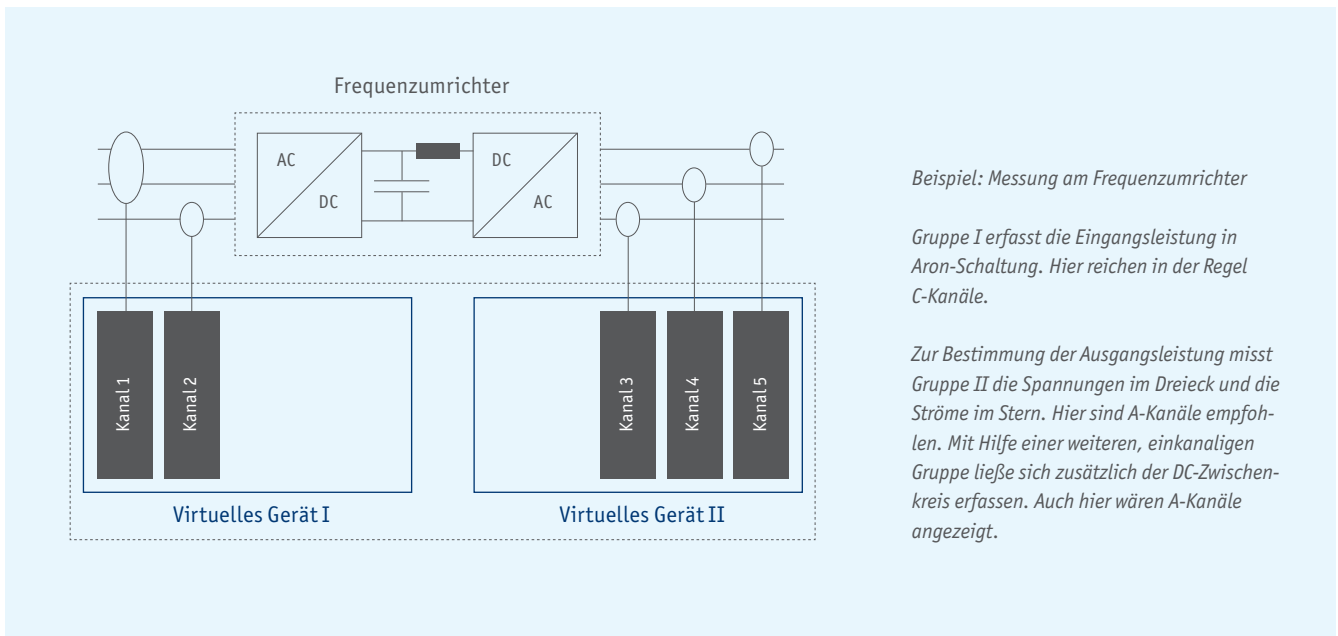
Frequenzumrichter

AC

DC

DC

AC

Kanal 1

Kanal 2

Kanal 3

Kanal 4

Kanal 5

Virtuelles Gerät I

Virtuelles Gerät II

Beispiel: Messung am Frequenzumrichter

Gruppe I erfasst die Eingangsleistung in Aron-Schaltung. Hier reichen in der Regel C-Kanäle.

Zur Bestimmung der Ausgangsleistung misst Gruppe II die Spannungen im Dreieck und die Ströme im Stern. Hier sind A-Kanäle empfohlen. Mit Hilfe einer weiteren, einkanaligen Gruppe ließe sich zusätzlich der DC-Zwischenkreis erfassen. Auch hier wären A-Kanäle angezeigt.